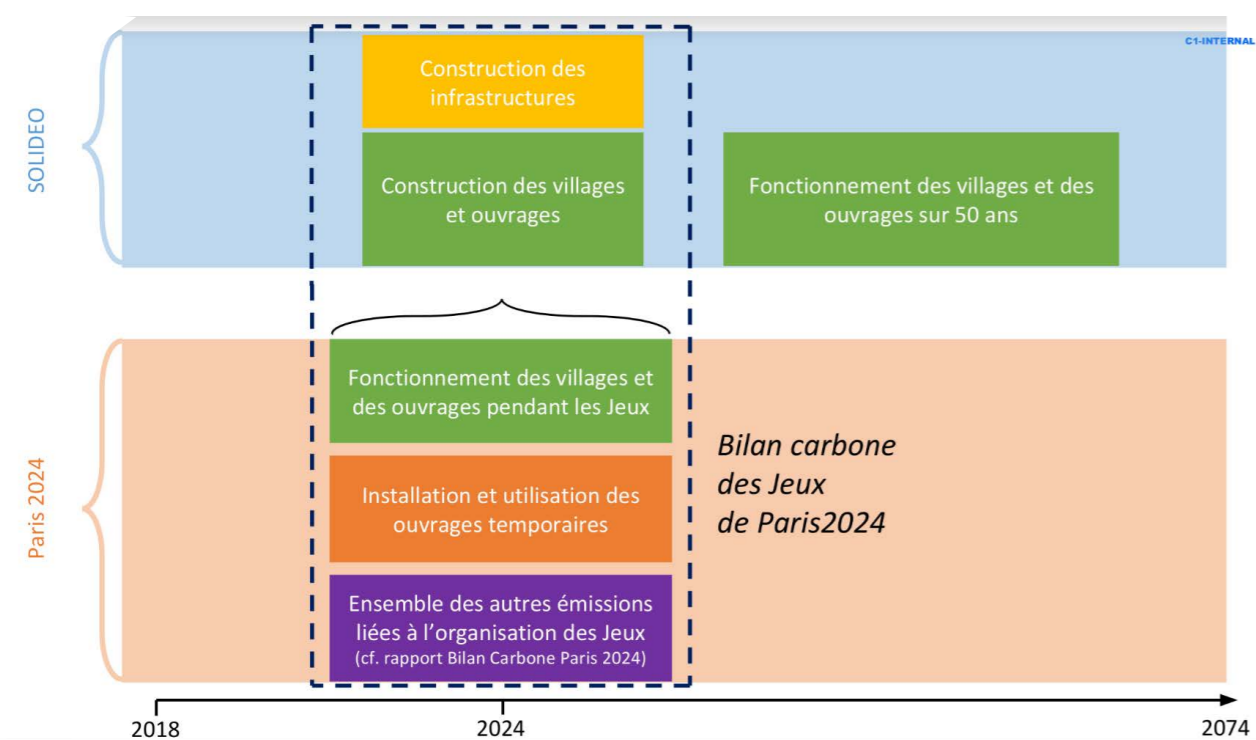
C1-INTERNAL

SOLIDEO

Construction des infrastructures

Construction des villages et ouvrages

Fonctionnement des villages et des ouvrages sur 50 ans

Paris 2024

Fonctionnement des villages et des ouvrages pendant les Jeux

Installation et utilisation des ouvrages temporaires

Ensemble des autres émissions liées à l'organisation des Jeux (cf. rapport Bilan Carbone Paris 2024)

Bilan carbone des Jeux de Paris2024

2018

2024

2074